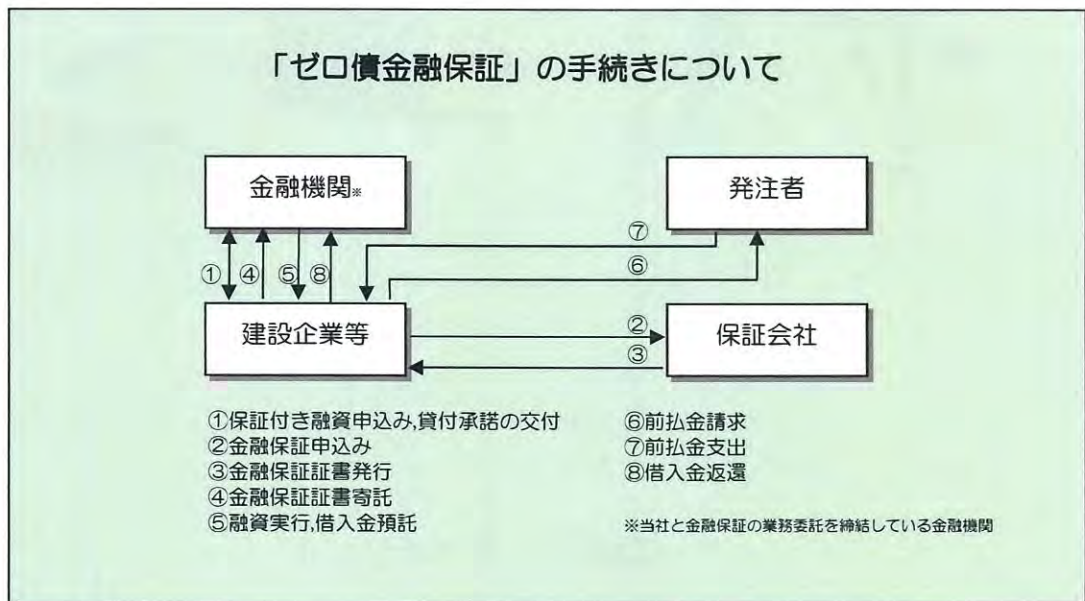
「ゼロ債金融保証」の手続きについて

金融機関※

発注者

⑦

⑥

① ④ ⑤ ⑧

建設企業等

②

③

保証会社

①保証付き融資申込み,貸付承諾の交付
②金融保証申込み
③金融保証証書発行
④金融保証証書寄託
⑤融資実行,借入金預託

⑥前払金請求
⑦前払金支出
⑧借入金返還

※当社と金融保証の業務委託を締結している金融機関